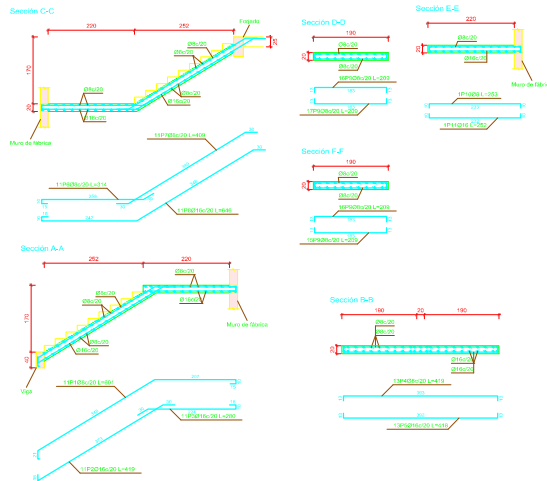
Sección C-C

220

252

Forjado

25

170

20

Ø8c/20

Ø8c/20

Ø16c/20

Ø8c/20

Ø16c/20

Ø8c/20

Ø16c/20

Muro de fábrica

11P7Ø8c/20 L=409

11P8Ø8c/20 L=314

11P6Ø16c/20 L=646

Sección D-D

190

20

Ø8c/20

Ø8c/20

16P5Ø8c/20 L=209

17P5Ø8c/20 L=209

Sección E-E

220

Ø8c/20

Ø16c/20

Muro de fábrica

1P10Ø8 L=253

1P11Ø16 L=253

Sección F-F

190

20

Ø8c/20

Ø8c/20

16P9Ø8c/20 L=209

15P9Ø8c/20 L=209

Sección A-A

252

220

Ø8c/20

Ø8c/20

Ø16c/20

Ø8c/20

Ø16c/20

Ø8c/20

170

20

Viga

Muro de fábrica

11P1Ø8c/20 L=697

11P3Ø16c/20 L=268

11P2Ø16c/20 L=419

Sección B-B

190

20

190

20

Ø8c/20

Ø8c/20

Ø16c/20

Ø16c/20

13P4Ø8c/20 L=419

13P5Ø8c/20 L=419